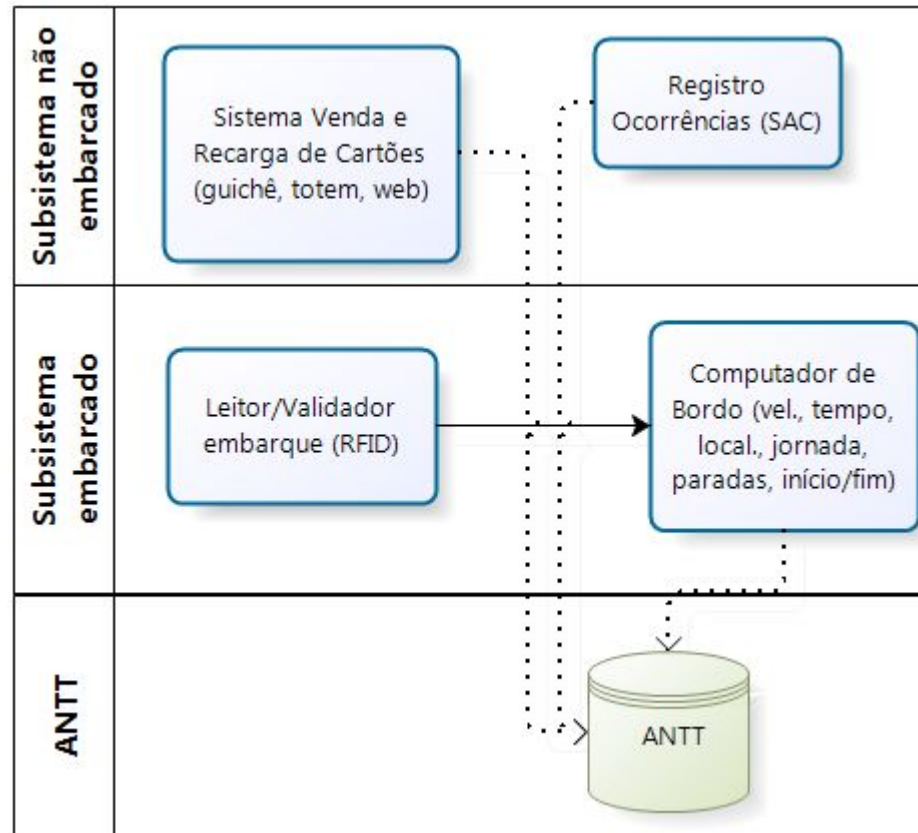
Subsistema não embarcado

Sistema Venda e Recarga de Cartões (guichê, totem, web)

Registro Ocorrências (SAC)

Subsistema embarcado

Leitor/Validador embarque (RFID)

Computador de Bordo (vel., tempo, local., jornada, paradas, início/fim)

ANTT

ANTT